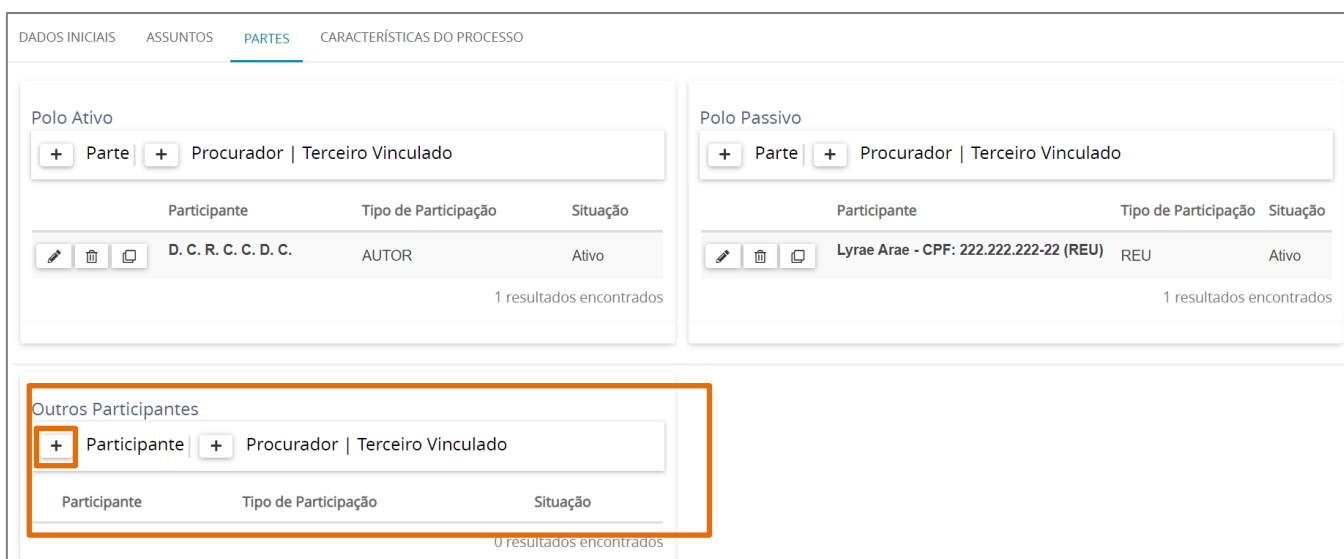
DADOS INICIAIS ASSUNTOS PARTES CARACTERÍSTICAS DO PROCESSO

Polo Ativo

+ Parte + Procurador | Terceiro Vinculado

| | Participante | Tipo de Participação | Situação |
|---|---|---|---|
| | D. C. R. C. C. D. C. | AUTOR | Ativo |

1 resultados encontrados

Polo Passivo

+ Parte + Procurador | Terceiro Vinculado

| | Participante | Tipo de Participação | Situação |
|---|---|---|---|
| | Lyrae Arae - CPF: 222.222.222-22 (REU) | REU | Ativo |

1 resultados encontrados

Outros Participantes

+ Participante + Procurador | Terceiro Vinculado

| Participante | Tipo de Participação | Situação |
|---|---|---|

0 resultados encontrados